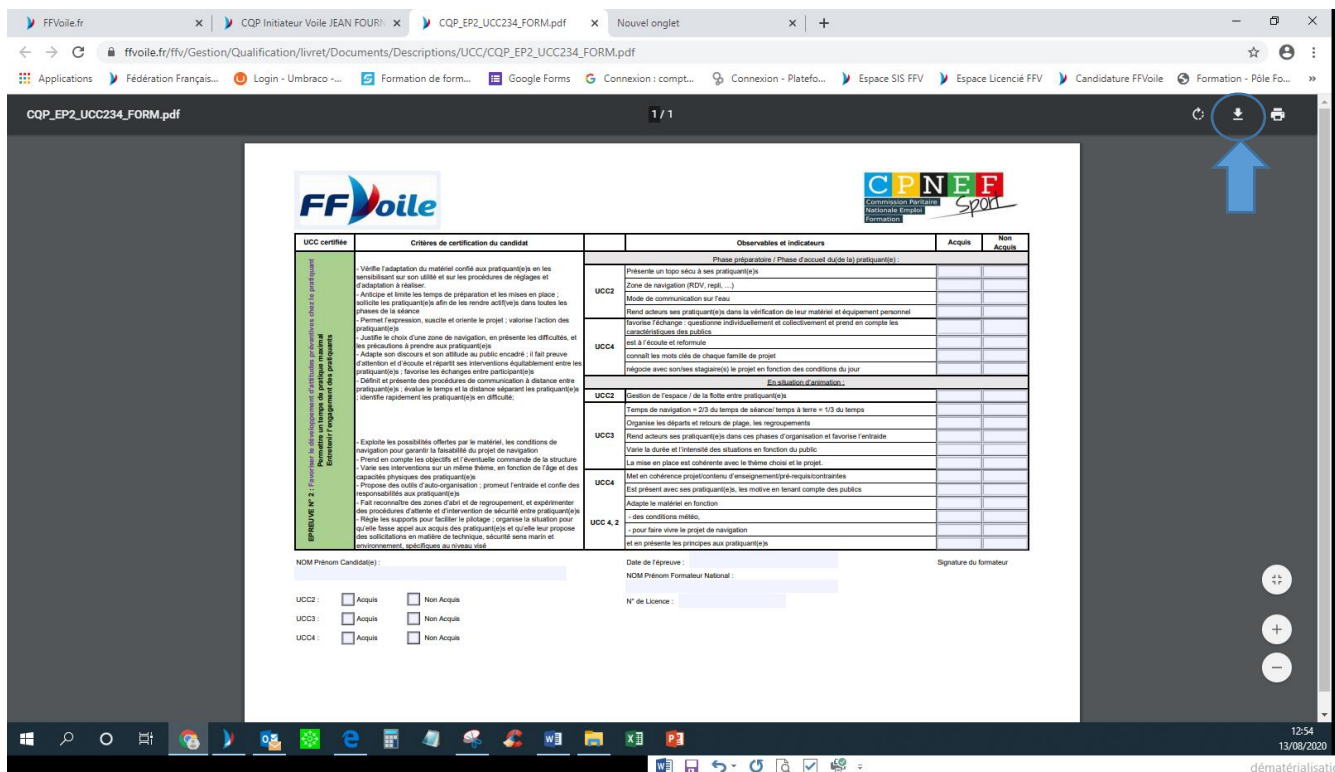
FFVoile.fr | CQP Initiateur Voile JEAN FOURN | CQP_EP2_UCC234_FORM.pdf | Nouvel onglet

ffvoile.fr/ffv/Gestion/Qualification/livret/Documents/Descriptions/UCC/CQP_EP2_UCC234_FORM.pdf

Applications | Fédération Françaiş... | Login - Umbraco -... | Formation de form... | Google Forms | Connexion : compt... | Connexion - Platefo... | Espace SIS FFV | Espace Licencié FFV | Candidature FFVoile | Formation - Pôle Fo... »

CQP_EP2_UCC234_FORM.pdf

1 / 1

FFVoile

CPNEF Sport
Commission Paritaire Nationale Emploi Formation

| UCC certifiée | Critères de certification du candidat | | Observables et indicateurs | Acquis | Non Acquis |
|---|---|---|---|---|---|
| EPREUVE N° 2 : Favoriser le développement d'attitudes préventives chez le pratiquant Permettre un temps de pratique maximal Entretenir l'engagement des pratiquants | - Vérifie l'adaptation du matériel confié aux pratiquant(e)s en les sensibilisant sur son utilité et sur les procédures de réglages et d'adaptation à réaliser. - Anticipe et limite les temps de préparation et les mises en place ; sollicite les pratiquant(e)s afin de les rendre actif(ve)s dans toutes les phases de la séance - Permet l'expression, suscite et oriente le projet ; valorise l'action des pratiquant(e)s - Justifie le choix d'une zone de navigation, en présente les difficultés, et les précautions à prendre aux pratiquant(e)s - Adapte son discours et son attitude au public encadré ; il fait preuve d'attention et d'écoute et répartit ses interventions équitablement entre les pratiquant(e)s ; favorise les échanges entre participant(e)s - Définit et présente des procédures de communication à distance entre pratiquant(e)s ; évalue le temps et la distance séparant les pratiquant(e)s ; identifie rapidement les pratiquant(e)s en difficulté; | | Phase préparatoire / Phase d'accueil du(de la) pratiquant(e) : | | |
| | | UCC2 | Présente un topo sécu à ses pratiquant(e)s | | |
| | | | Zone de navigation (RDV, repli, ...) | | |
| | | | Mode de communication sur l'eau | | |
| | | | Rend acteurs ses pratiquant(e)s dans la vérification de leur matériel et équipement personnel | | |
| | | UCC4 | favorise l'échange : questionne individuellement et collectivement et prend en compte les caractéristiques des publics | | |
| | | | est à l'écoute et reformule | | |
| | | | connaît les mots clés de chaque famille de projet | | |
| | | | négocie avec son/ses stagiaire(s) le projet en fonction des conditions du jour | | |
| | | | En situation d'animation : | | |
| | - Exploite les possibilités offertes par le matériel, les conditions de navigation pour garantir la faisabilité du projet de navigation - Prend en compte les objectifs et l'éventuelle commande de la structure - Varie ses interventions sur un même thème, en fonction de l'âge et des capacités physiques des pratiquant(e)s - Propose des outils d'auto-organisation ; promeut l'entraide et confie des responsabilités aux pratiquant(e)s - Fait reconnaître des zones d'abri et de regroupement, et expérimenter des procédures d'attente et d'intervention de sécurité entre pratiquant(e)s - Règle les supports pour faciliter le pilotage ; organise la situation pour qu'elle fasse appel aux acquis des pratiquant(e)s et qu'elle leur propose des sollicitations en matière de technique, sécurité sens marin et environnement, spécifiques au niveau visé | UCC2 | Gestion de l'espace / de la flotte entre pratiquant(e)s | | |
| | | UCC3 | Temps de navigation = 2/3 du temps de séance/ temps à terre = 1/3 du temps | | |
| | | | Organise les départs et retours de plage, les regroupements | | |
| | | | Rend acteurs ses pratiquant(e)s dans ces phases d'organisation et favorise l'entraide | | |
| | | | Varie la durée et l'intensité des situations en fonction du public | | |
| | | | La mise en place est cohérente avec le thème choisi et le projet. | | |
| | | UCC4 | Met en cohérence projet/contenu d'enseignement/pré-requis/contraintes | | |
| | | | Est présent avec ses pratiquant(e)s, les motive en tenant compte des publics | | |
| | | UCC 4, 2 | Adapte le matériel en fonction | | |
| | | | - des conditions météo, | | |
| | | | - pour faire vivre le projet de navigation | | |
| | | | et en présente les principes aux pratiquant(e)s | | |

NOM Prénom Candidat(e) :

Date de l'épreuve :

Signature du formateur

NOM Prénom Formateur National :

N° de Licence :

UCC2 : Acquis Non Acquis
UCC3 : Acquis Non Acquis
UCC4 : Acquis Non Acquis

12:54
13/08/2020

dématérialisatio